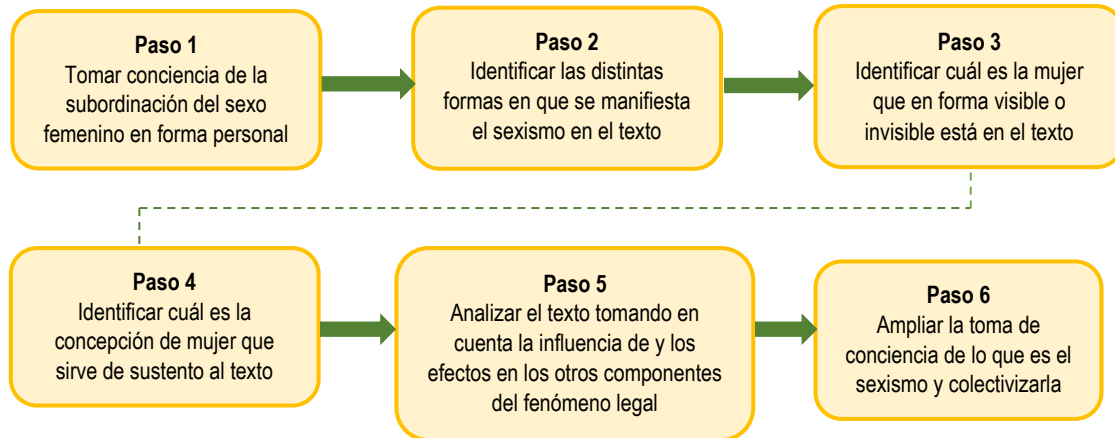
Paso 1
Tomar conciencia de la subordinación del sexo femenino en forma personal

Paso 2
Identificar las distintas formas en que se manifiesta el sexismo en el texto

Paso 3
Identificar cuál es la mujer que en forma visible o invisible está en el texto

Paso 4
Identificar cuál es la concepción de mujer que sirve de sustento al texto

Paso 5
Analizar el texto tomando en cuenta la influencia de y los efectos en los otros componentes del fenómeno legal

Paso 6
Ampliar la toma de conciencia de lo que es el sexismo y colectivizarla